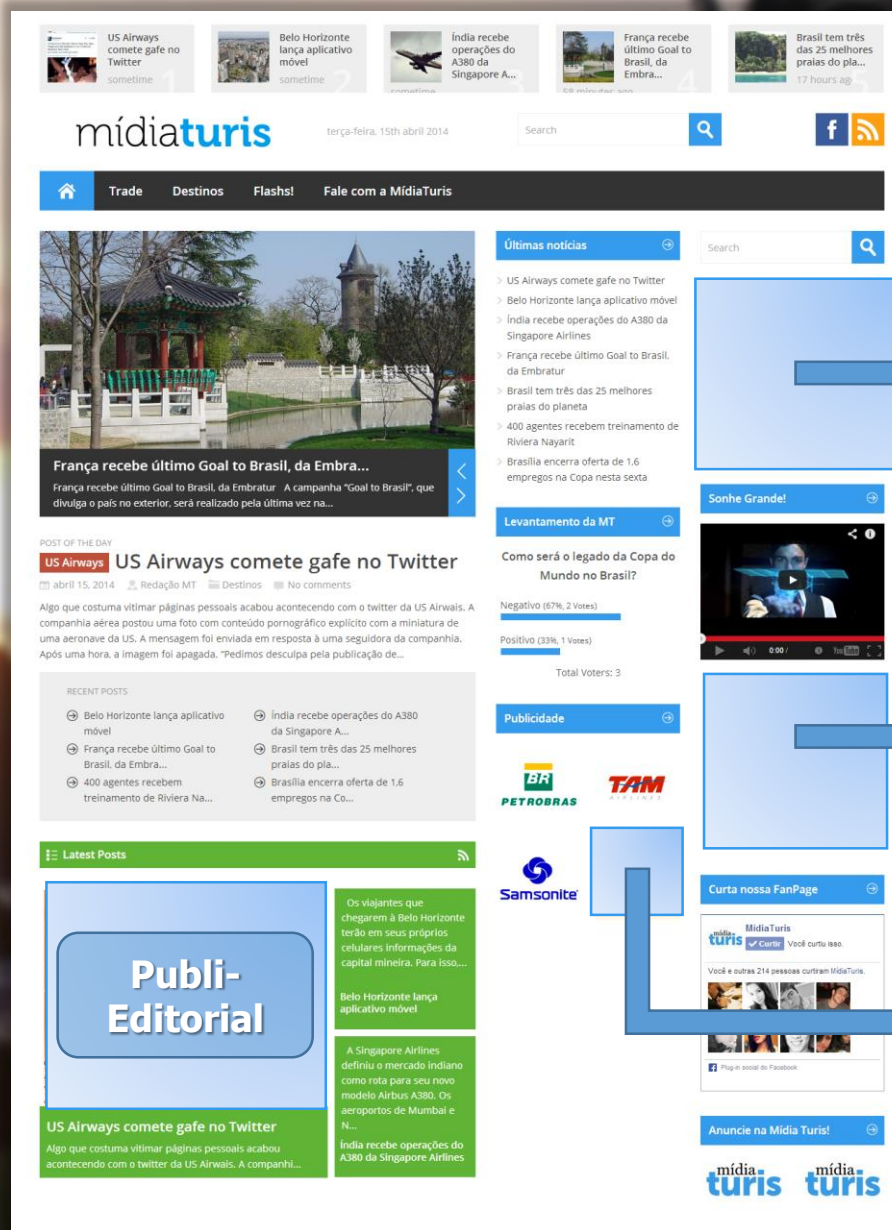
US Airways comete gafe no Twitter
sometime 1

Belo Horizonte lança aplicativo móvel
sometime 2

Índia recebe operações do A380 da Singapore A...
sometime 3

França recebe último Goal to Brasil, da Embra...
58 minutes ago 4

Brasil tem três das 25 melhores praias do pla...
17 hours ago 5

mídiaturis

terça-feira, 15th abril 2014

Search

Trade Destinos Flashs! Fale com a MídiaTuris

França recebe último Goal to Brasil, da Embra...

França recebe último Goal to Brasil, da Embratur A campanha "Goal to Brasil", que divulga o país no exterior, será realizado pela última vez na...

POST OF THE DAY

US Airways US Airways comete gafe no Twitter

abril 15, 2014 Redação MT Destinos No comments

Algo que costuma vitimar páginas pessoais acabou acontecendo com o twitter da US Airwais. A companhia aérea postou uma foto com conteúdo pornográfico explícito com a miniatura de uma aeronave da US. A mensagem foi enviada em resposta à uma seguidora da companhia. Após uma hora, a imagem foi apagada. "Pedimos desculpa pela publicação de...

RECENT POSTS

Belo Horizonte lança aplicativo móvel
França recebe último Goal to Brasil, da Embra...
400 agentes recebem treinamento de Riviera Na...
Índia recebe operações do A380 da Singapore A...
Brasil tem três das 25 melhores praias do pla...
Brasília encerra oferta de 1.6 empregos na Co...

Latest Posts

Publi-Editorial

US Airways comete gafe no Twitter

Algo que costuma vitimar páginas pessoais acabou acontecendo com o twitter da US Airwais. A companhi...

Os viajantes que chegarem à Belo Horizonte terão em seus próprios celulares informações da capital mineira. Para isso,...

Belo Horizonte lança aplicativo móvel

A Singapore Airlines definiu o mercado indiano como rota para seu novo modelo Airbus A380. Os aeroportos de Mumbai e N...

Índia recebe operações do A380 da Singapore Airlines

Últimas notícias

US Airways comete gafe no Twitter
Belo Horizonte lança aplicativo móvel
Índia recebe operações do A380 da Singapore Airlines
França recebe último Goal to Brasil, da Embratur
Brasil tem três das 25 melhores praias do planeta
400 agentes recebem treinamento de Riviera Nayarit
Brasília encerra oferta de 1.6 empregos na Copa nesta sexta

Levantamento da MT

Como será o legado da Copa do Mundo no Brasil?

Negativo (67%, 2 Votes)

Positivo (33%, 1 Votes)

Total Voters: 3

Publicidade

BR PETROBRAS

TAM AIRLINES

Samsonite

Search

Sonhe Grande!

0:00

Curta nossa FanPage

MídiaTuris

mídia turis Curtir Você curtiu isso.

Você e outras 214 pessoas curtiram MídiaTuris.

Plug-in social do Facebook

Anuncie na Mídia Turis!

mídia turis mídia turis